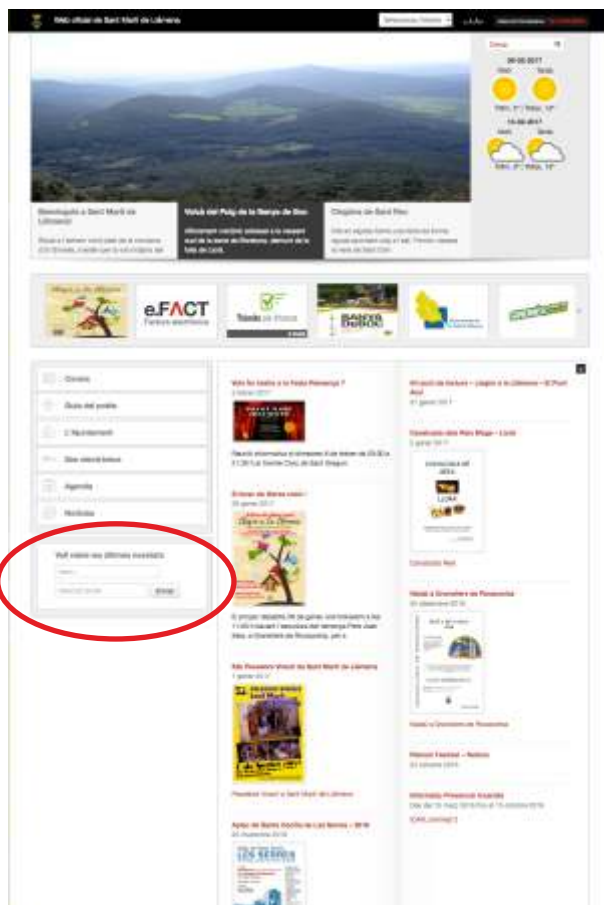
Web oficial de Sant Martí de Llémena

Girona

09-01-2017

Matí

Tarda

14-01-2017

Matí

Tarda

Benvinguts a Sant Martí de Llémena

Vistes del Puig de la Banya de Boc

Església de Sant Pau

e.FACT

Factura electrònica

Tràmits en línia

SANTS DE BOC

Correu

Guia del poble

L'Ajuntament

Seu electrònica

Agenda

Notícies

Vull rebre les últimes novetats

Enviar

Vols fer teatre a la Festa Patronal ?

Festival de literatura infantil i juvenil

Sant Martí de Llémena

Enllaç de Sant Martí de Llémena

Aplec de Santa Cecília de Les Serres

LES SERRES

Itinerari de lectura – Llegim a la Llémena – El Puig Aulí

Celebració dels Reis Mags – Llorà

Celebració Reis

Nadal a Granollers de Rocacorba

Nadal a Granollers de Rocacorba

Festival de Nadal

Informació Ple municipal